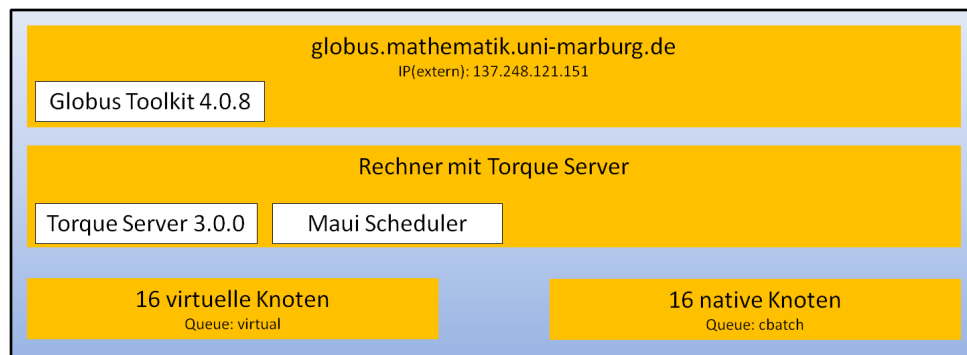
globus.mathematik.uni-marburg.de
IP(extern): 137.248.121.151

Globus Toolkit 4.0.8

Rechner mit Torque Server

Torque Server 3.0.0

Maui Scheduler

16 virtuelle Knoten
Queue: virtual

16 native Knoten
Queue: cbatch